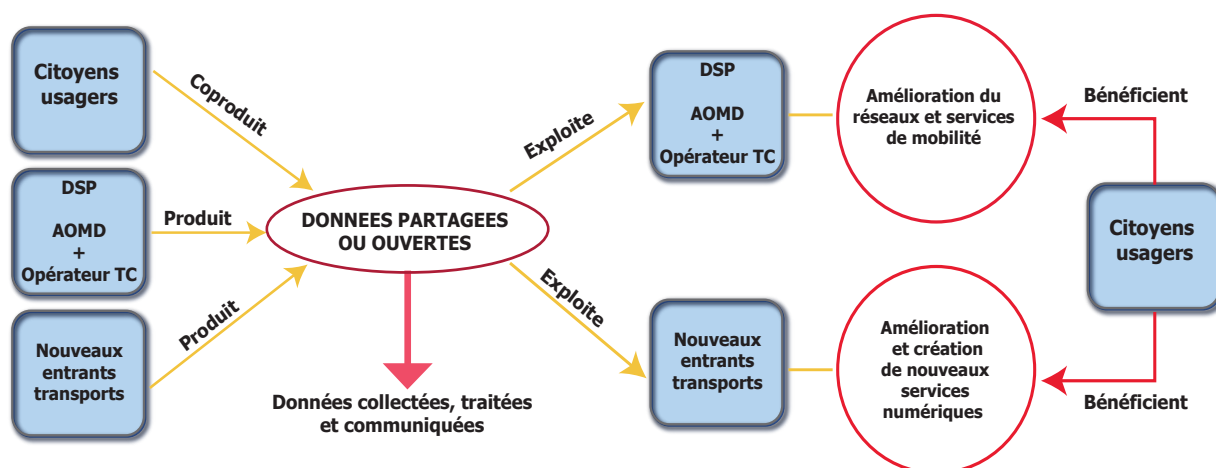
Citoyens usagers

Coproduit

DSP

AOMD
+
Opérateur TC

Produit

Nouveaux entrants transports

Produit

DONNEES PARTAGEES OU OUVERTES

Données collectées, traitées et communiquées

Exploite

DSP

AOMD
+
Opérateur TC

Exploite

Nouveaux entrants transports

Amélioration du réseaux et services de mobilité

Amélioration et création de nouveaux services numériques

Bénéficient

Citoyens usagers

Bénéficient